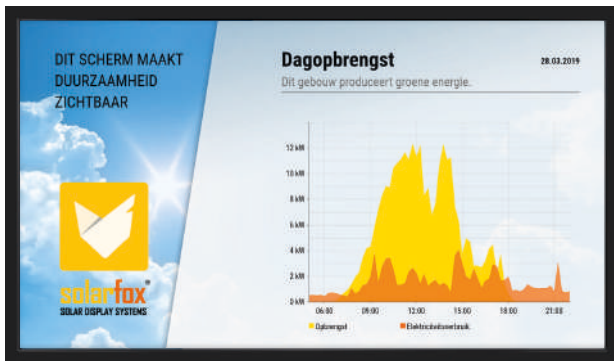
DIT SCHERM MAAKT DUURZAAMHEID ZICHTBAAR

solarfox
SOLAR DISPLAY SYSTEMS

Dagopbrengst

28.03.2019

Dit gebouw produceert groene energie.

12 kW
10 kW
8 kW
6 kW
4 kW
2 kW
0 kW

06:00
09:00
12:00
15:00
18:00
21:00

Opbrengst
Elektriciteitsverbruik